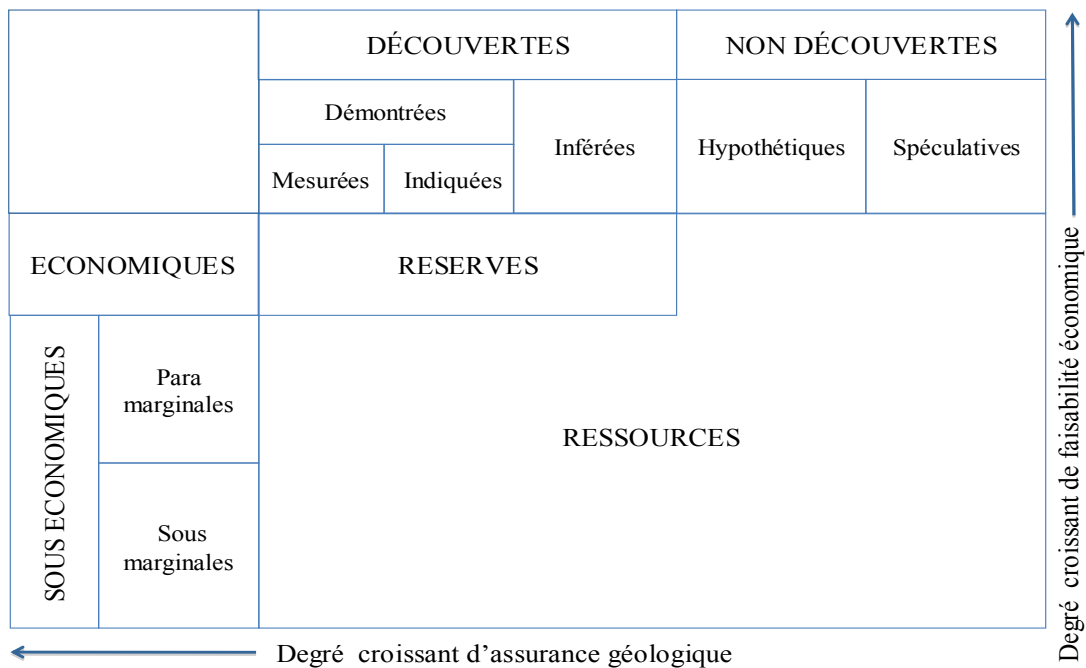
| | DÉCOUVERTES | | | NON DÉCOUVERTES | |
|---|---|---|---|---|---|
| | Démontrées | | Inférées | Hypothétiques | Spéculatives |
| | Mesurées | Indiquées | | | |
| ECONOMIQUES | RESERVES | | | | |
| SOUS ECONOMIQUES | Para marginales | RESSOURCES | | | |
| | Sous marginales | | | | |

Degré croissant de faisabilité économique

Degré croissant d'assurance géologique